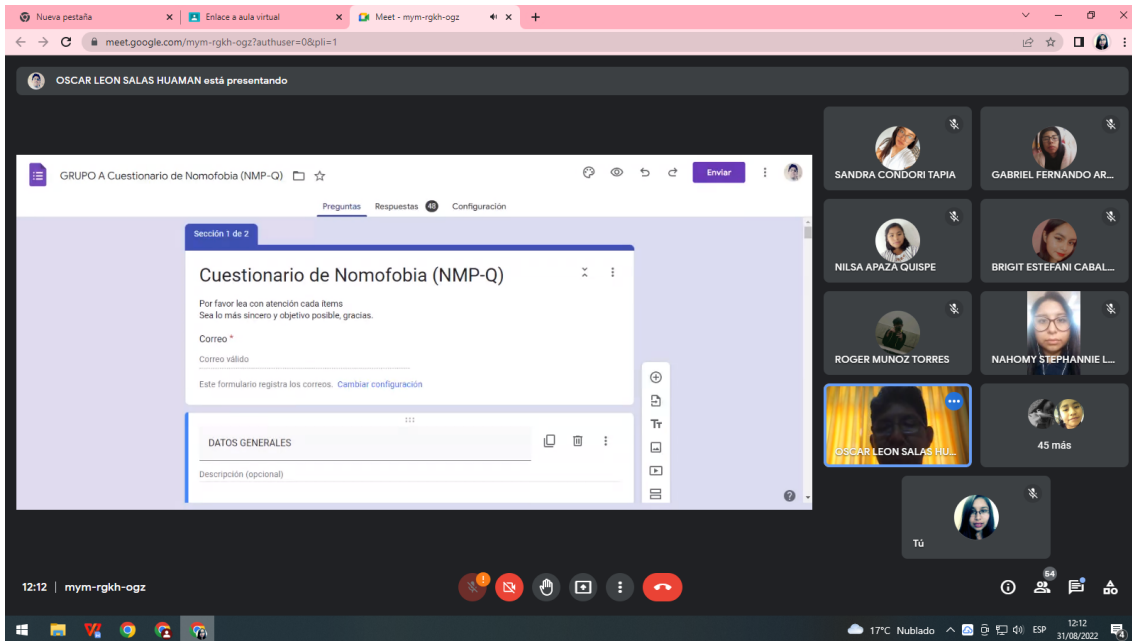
Nueva pestaña
Enlace a aula virtual
Meet - mym-rgkh-ogz
meet.google.com/mym-rgkh-ogz?authuser=0&pli=1

OSCAR LEON SALAS HUAMAN está presentando

GRUPO A Cuestionario de Nomofobia (NMP-Q)
Enviar
Preguntas Respuestas 48 Configuración

Sección 1 de 2

Cuestionario de Nomofobia (NMP-Q)

Por favor lea con atención cada ítems
Sea lo más sincero y objetivo posible, gracias.

Correo *
Correo válido

Este formulario registra los correos. Cambiar configuración

DATOS GENERALES

Descripción (opcional)

SANDRA CONDORI TAPIA
GABRIEL FERNANDO AR...
NILSA APAZA QUISPE
BRIGIT ESTEFANI CABAL...
ROGER MUNOZ TORRES
NAHOMY STEPHANNIE L...
OSCAR LEON SALAS HU...
45 más
Tú

12:12 | mym-rgkh-ogz
64

17°C Nublado ESP 12:12 31/08/2022